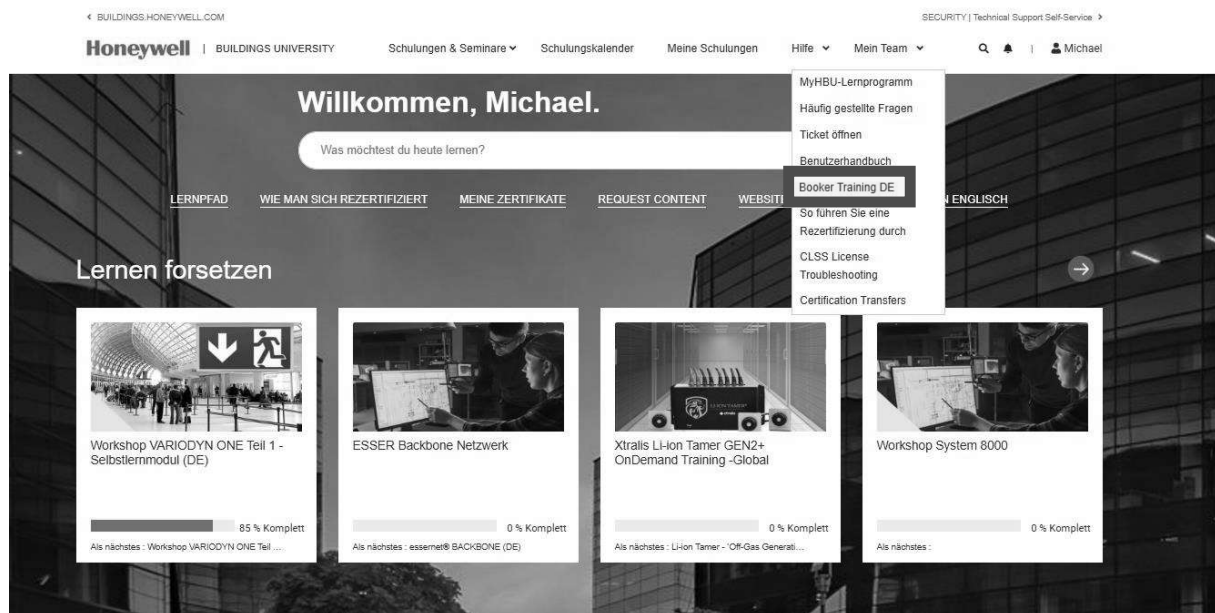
‹ BUILDINGS.HONEYWELL.COM

SECURITY | Technical Support Self-Service ›

Honeywell | BUILDINGS UNIVERSITY

Schulungen & Seminare ˅ Schulungskalender Meine Schulungen Hilfe ˅ Mein Team ˅ Michael

MyHBU-Lernprogramm
Häufig gestellte Fragen
Ticket öffnen
Benutzerhandbuch
Booker Training DE
So führen Sie eine Rezertifizierung durch
CLSS License Troubleshooting
Certification Transfers

Willkommen, Michael.

Was möchtest du heute lernen?

LERNPFAD WIE MAN SICH REZERTIFIZIERT MEINE ZERTIFIKATE REQUEST CONTENT WEBSIT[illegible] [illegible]N ENGLISCH

Lernen forsetzen

Workshop VARIODYN ONE Teil 1 - Selbstlernmodul (DE)

85 % Komplett

Als nächstes : Workshop VARIODYN ONE Teil ...

ESSER Backbone Netzwerk

0 % Komplett

Als nächstes : essernet® BACKBONE (DE)

Xtralis Li-ion Tamer GEN2+ OnDemand Training -Global

0 % Komplett

Als nächstes : Li-ion Tamer - 'Off-Gas Generati...

Workshop System 8000

0 % Komplett

Als nächstes :